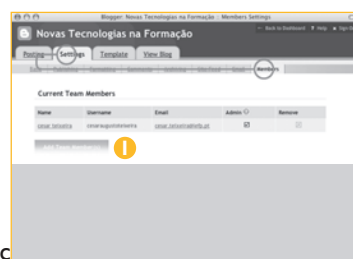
Blogger: Novas Tecnologias na Formação :: Members Settings

← Back to Dashboard ? Help ▶ Sign out

Novas Tecnologias na Formação

Posting Settings Template View Blog

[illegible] Members

Current Team Members

| Name | Username | Email | Admin ? | Remove |
|---|---|---|---|---|
| cesar teixeira | cesarauguststeixeira | cesar.teixeira@eb.pt | ☑ | |

Add Team Members

c